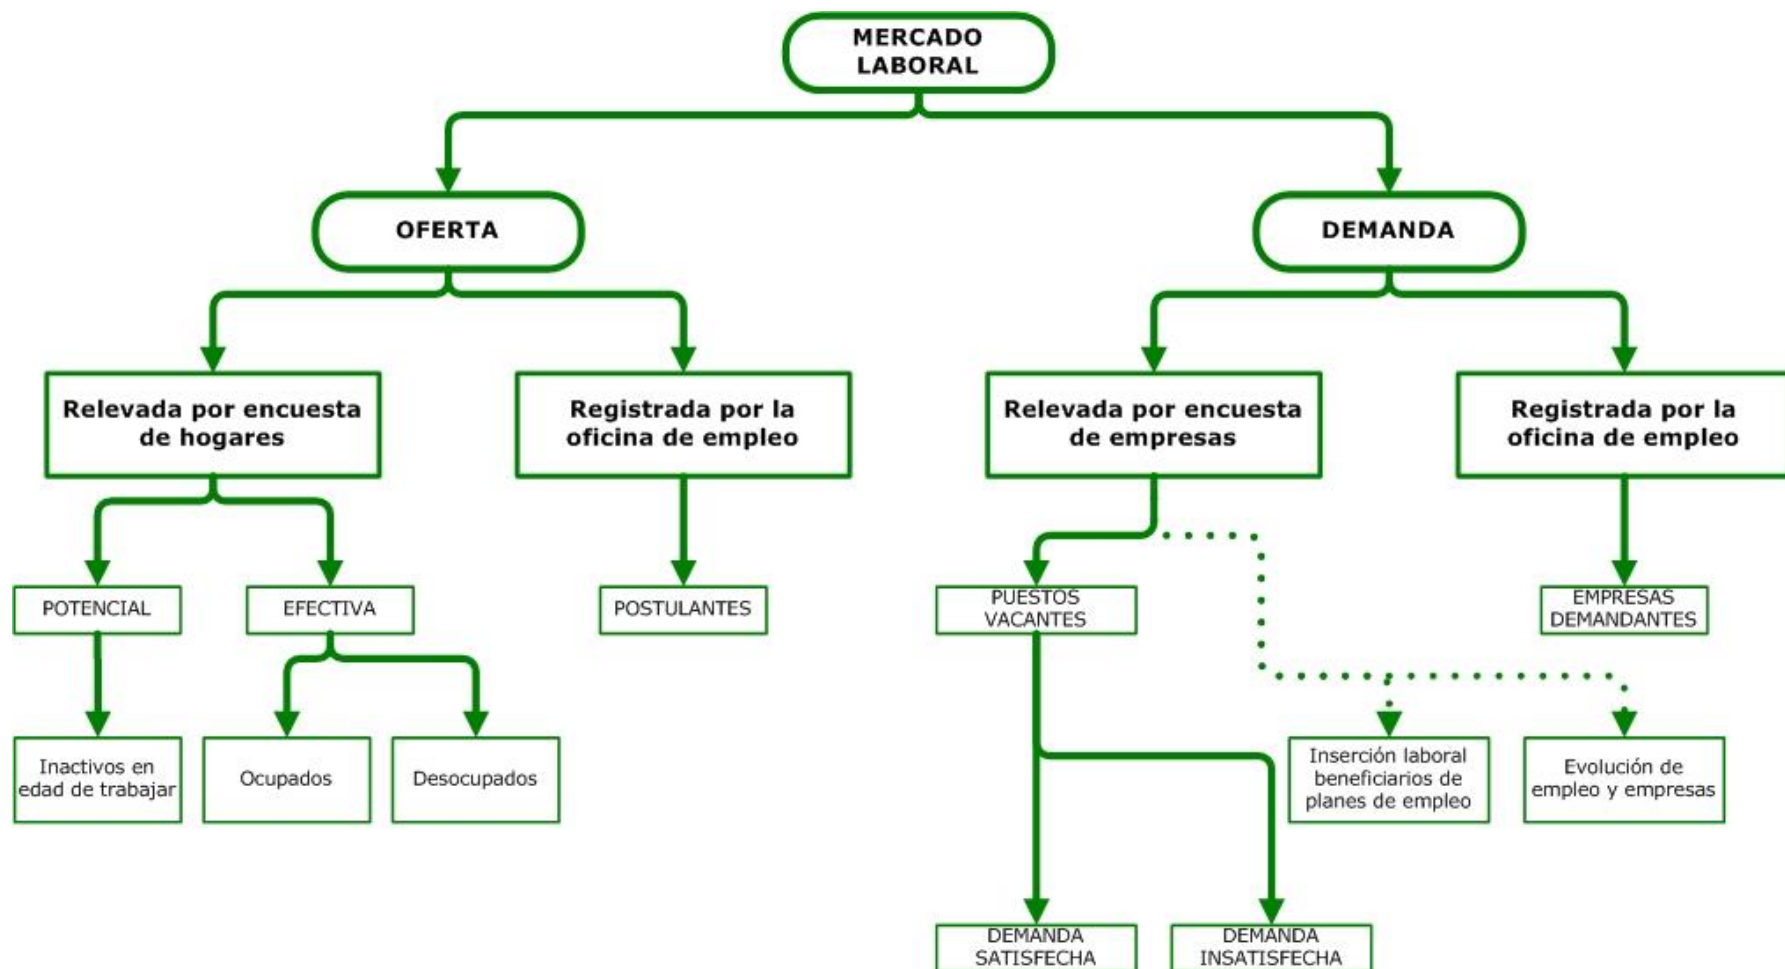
MERCADO LABORAL

OFERTA

DEMANDA

Relevada por encuesta de hogares

Registrada por la oficina de empleo

Relevada por encuesta de empresas

Registrada por la oficina de empleo

POTENCIAL

EFECTIVA

POSTULANTES

PUESTOS VACANTES

EMPRESAS DEMANDANTES

Inactivos en edad de trabajar

Ocupados

Desocupados

Inserción laboral beneficiarios de planes de empleo

Evolución de empleo y empresas

DEMANDA SATISFECHA

DEMANDA INSATISFECHA